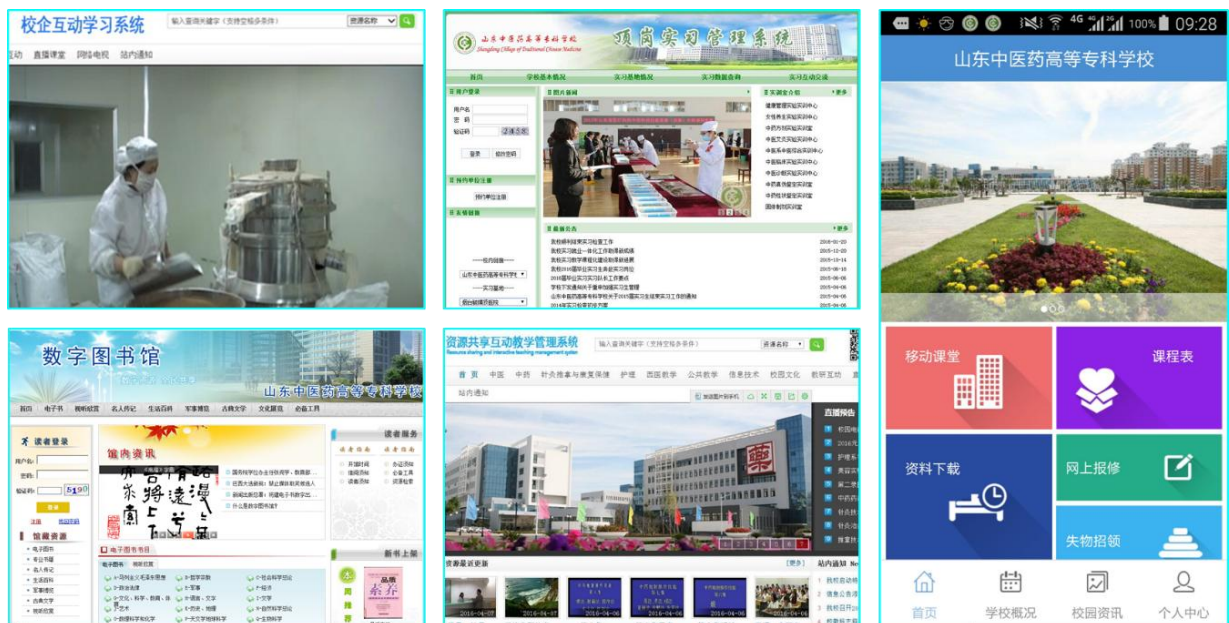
校企互动学习系统
输入查询关键字（支持空格多条件）
资源名称
互动 直播课堂 网络电视 站内通知

山东中医药高等专科学校
Shandong College of Traditional Chinese Medicine
顶岗实习管理系统
首页 学校基本概况 实习基地概况 实习信息查询 实习互动交流
用户登录
用户名
密 码
验证码
登录 修改密码
图片新闻
实训室介绍
更多
实习单位注册
实训单位注册
友情链接
最新公告
更多
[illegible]

数字图书馆
山东中医药高等专科学校
首页 电子书 视频欣赏 名人传记 生活百科 军事博览 古典文学 文化夏道 必备工具
读者登录
用户名
密码
验证码
登录
注册
馆藏资源
电子图书
电子图书书目
读者服务
新书上架

资源共享互动教学管理系统
Resource sharing and interactive teaching management system
输入查询关键字（支持空格多条件）
资源名称
首页 中医 中药 针灸推拿与康复保健 护理 西医教学 公共教学 信息技术 校园文化 教研互动
站内通知
直播报告
资源最近更新
更多
站内通知
更多

09:28
100%
4G
山东中医药高等专科学校
移动课堂
课程表
资料下载
网上报修
失物招领
首页
学校概况
校园资讯
个人中心